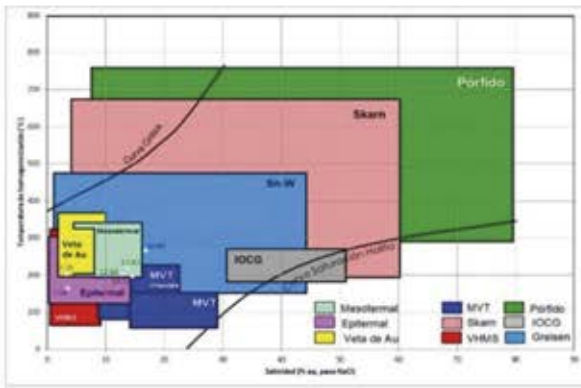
800
700
600
500
400
300
200
100
0

Temperatura de homogenización (°C)

Pórfido
Skarn
Curva Crítica
Sn-W
Veta de Au
Mesotermal
IOCG
Curva Saturación Halita
MVT
Epitermal
MVT
VHMS

0 10 20 30 40 50 60 70 80 90

Salinidad (% eq. peso NaCl)

Mesotermal
Epitermal
Veta de Au
MVT
Skarn
VHMS
Pórfido
IOCG
Greisen